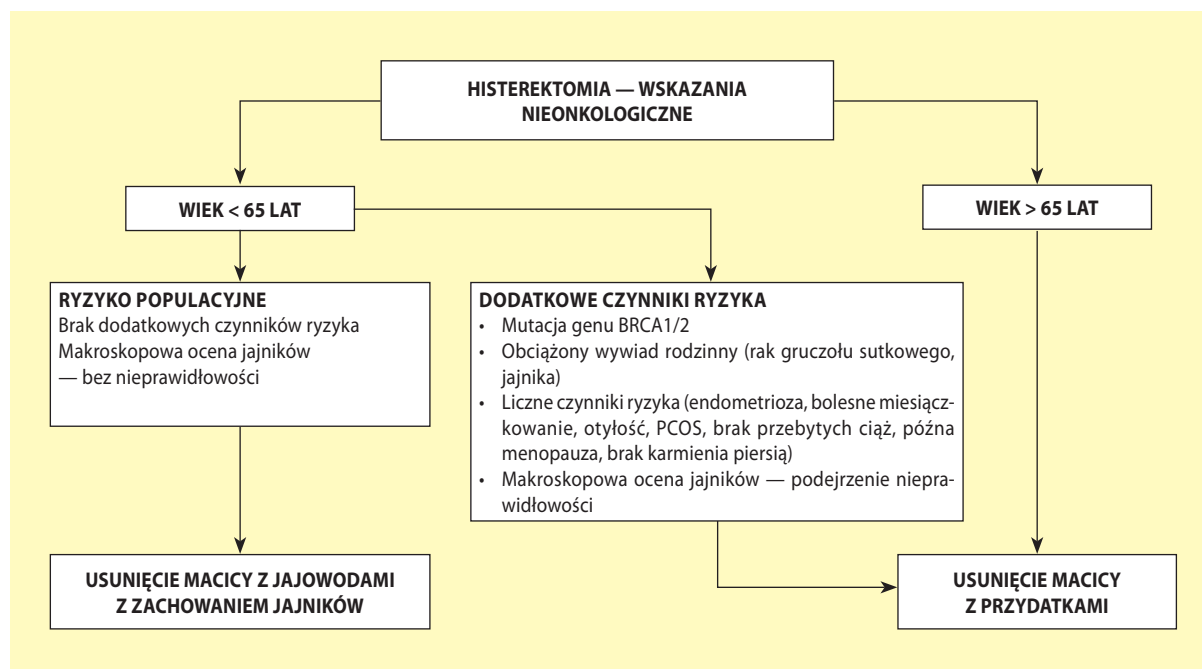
HISTEREKTOMIA — WSKAZANIA NIEONKOLOGICZNE

WIEK < 65 LAT

WIEK > 65 LAT

RYZYKO POPULACYJNE
Brak dodatkowych czynników ryzyka
Makroskopowa ocena jajników — bez nieprawidłowości

DODATKOWE CZYNNIKI RYZYKA
• Mutacja genu BRCA1/2
• Obciążony wywiad rodzinny (rak gruczołu sutkowego, jajnika)
• Liczne czynniki ryzyka (endometrioza, bolesne miesiączkowanie, otyłość, PCOS, brak przebytych ciąż, późna menopauza, brak karmienia piersią)
• Makroskopowa ocena jajników — podejrzenie nieprawidłowości

USUNIĘCIE MACICY Z JAJOWODAMI Z ZACHOWANIEM JAJNIKÓW

USUNIĘCIE MACICY Z PRZYDATKAMI